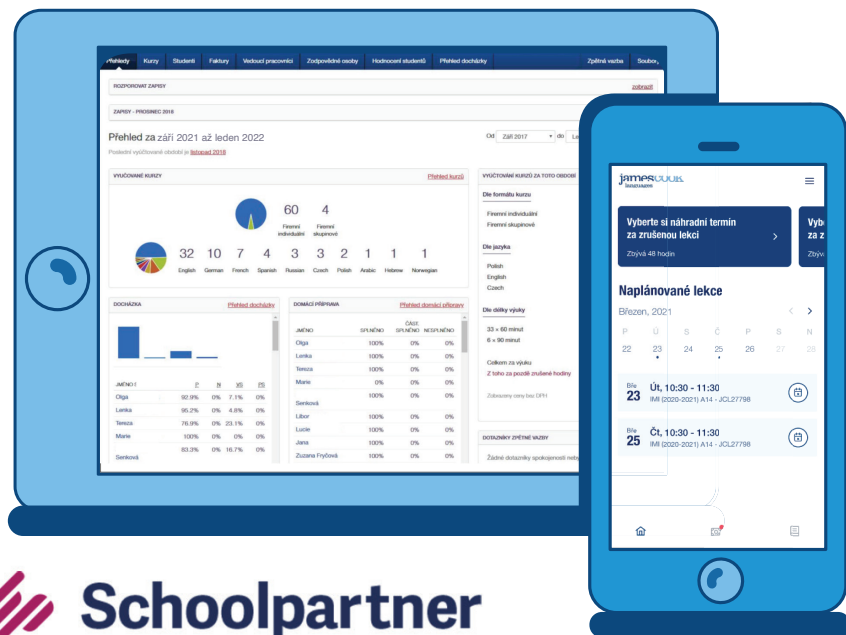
Přehledy Kurzy Studenti Faktury Vedoucí pracovníci Zodpovědné osoby Hodnocení studentů Přehled docházky Zpětná vazba Soubor

ROZPOROVAT ZÁPISY zobrazit

ZÁPISY - PROSINEC 2018

Přehled za září 2021 až leden 2022

Poslední vyúčtované období je listopad 2018

Od Září 2017 do

VYUČOVANÉ KURZY Přehled kurzů

60 Firemní individuální
4 Firemní skupinové

32 English
10 German
7 French
4 Spanish
3 Russian
3 Czech
2 Polish
1 Arabic
1 Hebrew
1 Norwegian

VYÚČTOVÁNÍ KURZŮ ZA TOTO OBDOBÍ

Dle formátu kurzu
Firemní individuální
Firemní skupinové

Dle jazyka
Polish
English
Czech

Dle délky výuky
33 × 60 minut
6 × 90 minut

Celkem za výuku
Z toho za pozdě zrušené hodiny

Zobrazeny ceny bez DPH

DOTAZNÍKY ZPĚTNÉ VAZBY
Žádné dotazníky spokojenosti nebyl

DOCHÁZKA Přehled docházky

| JMÉNO | P | N | VS | PS |
|---|---|---|---|---|
| Olga | 92.9% | 0% | 7.1% | 0% |
| Lenka | 95.2% | 0% | 4.8% | 0% |
| Tereza | 76.9% | 0% | 23.1% | 0% |
| Marie | 100% | 0% | 0% | 0% |
| | 83.3% | 0% | 16.7% | 0% |
| Senková | | | | |

DOMÁCÍ PŘÍPRAVA Přehled domácí přípravy

| JMÉNO | SPLNĚNO | ČÁST. SPLNĚNO | NESPLNĚNO |
|---|---|---|---|
| Olga | 100% | 0% | 0% |
| Lenka | 100% | 0% | 0% |
| Tereza | 100% | 0% | 0% |
| Marie | 0% | 0% | 0% |
| Senková | 100% | 0% | 0% |
| Libor | 100% | 0% | 0% |
| Lucie | 100% | 0% | 0% |
| Jana | 100% | 0% | 0% |
| Zuzana Fryčová | 100% | 0% | 0% |

james cook languages

Vyberte si náhradní termín za zrušenou lekci
Zbývá 48 hodin

Vyb za z Zbýv

Naplánované lekce
Březen, 2021

P Ú S Č P S N
22 23 24 25 26 27 28

Bře 23 Út, 10:30 - 11:30
IMI (2020-2021) A14 - JCL27798

Bře 25 Čt, 10:30 - 11:30
IMI (2020-2021) A14 - JCL27798

Schoolpartner